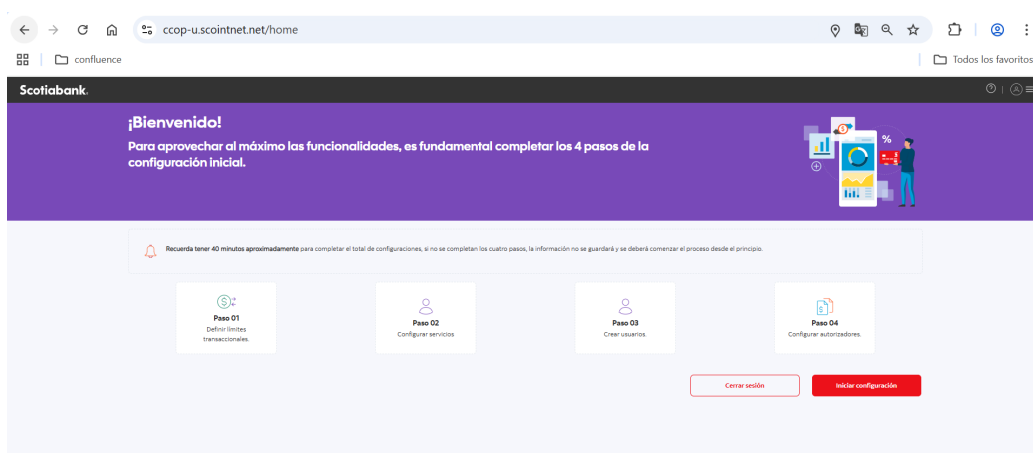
ccop-u.scointnet.net/home

confluence

Todos los favoritos

Scotiabank.

¡Bienvenido!

Para aprovechar al máximo las funcionalidades, es fundamental completar los 4 pasos de la configuración inicial.

Recuerda tener 40 minutos aproximadamente para completar el total de configuraciones, si no se completan los cuatro pasos, la información no se guardará y se deberá comenzar el proceso desde el principio.

Paso 01
Definir límites transaccionales.

Paso 02
Configurar servicios

Paso 03
Crear usuarios

Paso 04
Configurar autorizadores.

Cerrar sesión

Iniciar configuración